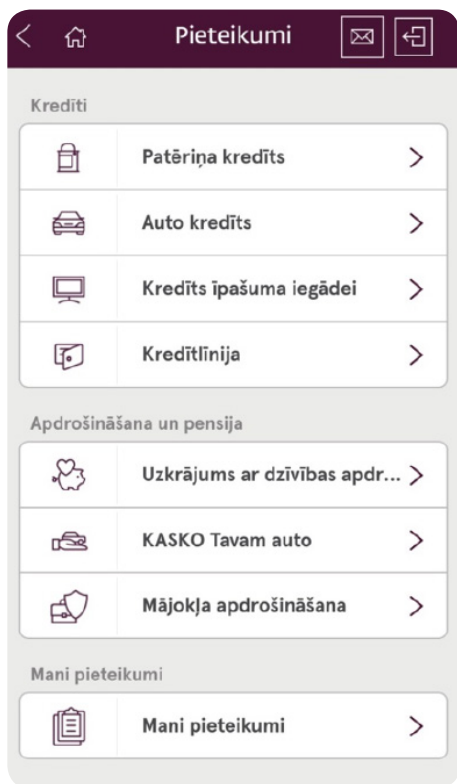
Pieteikumi

Kredīti

Patēriņa kredīts

Auto kredīts

Kredīts īpašuma iegādei

Kredītlīnija

Apdrošināšana un pensija

Uzkrājums ar dzīvības apdr...

KASKO Tavam auto

Mājokļa apdrošināšana

Mani pieteikumi

Mani pieteikumi